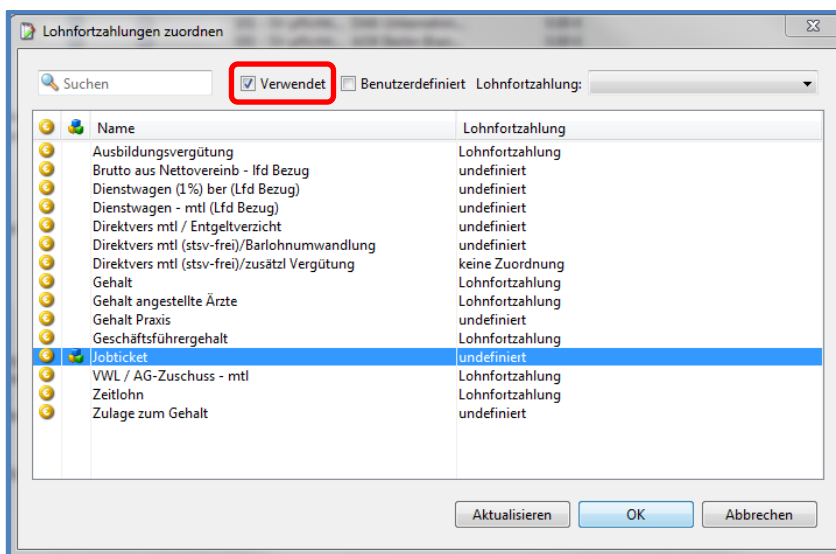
Lohnfortzahlungen zuordnen

Suchen

Verwendet

Benutzerdefiniert

Lohnfortzahlung:

| Name | Lohnfortzahlung |
|---|---|
| Ausbildungsvergütung | Lohnfortzahlung |
| Brutto aus Nettovereinb - lfd Bezug | undefiniert |
| Dienstwagen (1%) ber (Lfd Bezug) | undefiniert |
| Dienstwagen - mtl (Lfd Bezug) | undefiniert |
| Direktvers mtl / Entgeltverzicht | undefiniert |
| Direktvers mtl (stsv-frei)/Barlohnumwandlung | undefiniert |
| Direktvers mtl (stsv-frei)/zusätzl Vergütung | keine Zuordnung |
| Gehalt | Lohnfortzahlung |
| Gehalt angestellte Ärzte | Lohnfortzahlung |
| Gehalt Praxis | undefiniert |
| Geschäftsführergehalt | Lohnfortzahlung |
| Jobticket | undefiniert |
| VWL / AG-Zuschuss - mtl | Lohnfortzahlung |
| Zeitlohn | Lohnfortzahlung |
| Zulage zum Gehalt | undefiniert |

Aktualisieren

OK

Abbrechen